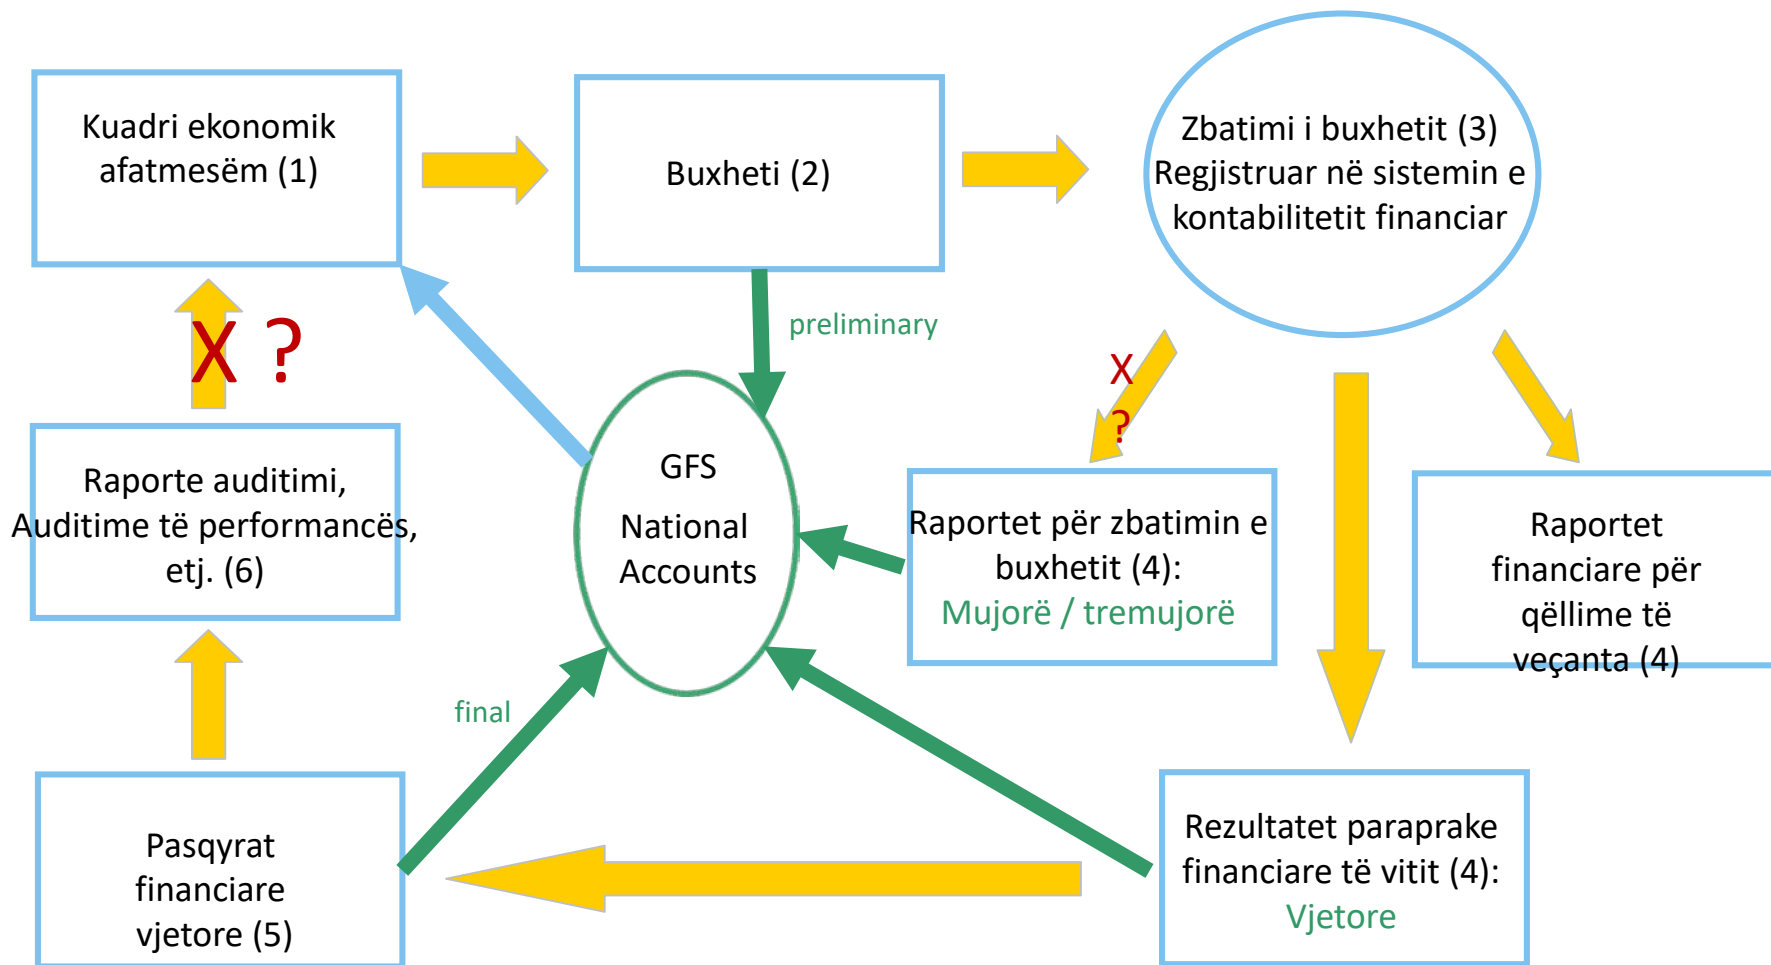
Kuadri ekonomik afatmesëm (1)

Buxheti (2)

Zbatimi i buxhetit (3) Regjistruar në sistemin e kontabilitetit financiar

preliminary

X ?

X ?

GFS

National Accounts

Raporte auditimi, Auditime të performancës, etj. (6)

Raportet për zbatimin e buxhetit (4): Mujorë / tremujorë

Raportet financiare për qëllime të veçanta (4)

final

Pasqyrat financiare vjetore (5)

Rezultatet paraprake financiare të vitit (4): Vjetore